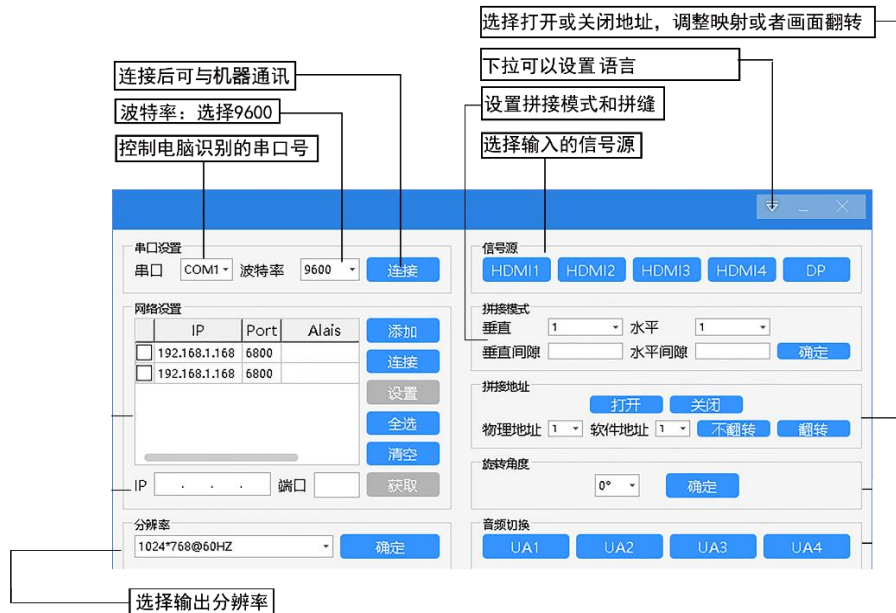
选择打开或关闭地址，调整映射或者画面翻转

连接后可与机器通讯

下拉可以设置 语言

波特率：选择9600

设置拼接模式和拼缝

控制电脑识别的串口号

选择输入的信号源

串口设置
串口 COM1 波特率 9600 连接

网络设置

| | IP | Port | Alais |
|---|---|---|---|
| | 192.168.1.168 | 6800 | |
| | 192.168.1.168 | 6800 | |

添加
连接
设置
全选
清空

IP . . . 端口 获取

分辨率
1024*768@60HZ 确定

信号源
HDMI1 HDMI2 HDMI3 HDMI4 DP

拼接模式
垂直 1 水平 1
垂直间隙 水平间隙 确定

拼接地址
打开 关闭
物理地址 1 软件地址 1 不翻转 翻转

旋转角度
0° 确定

音频切换
UA1 UA2 UA3 UA4

选择输出分辨率